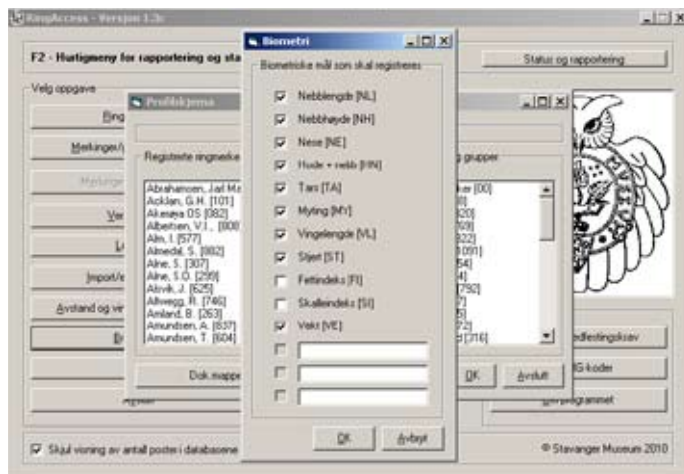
RingAccess - Versjon 1.3c

F2 - Hurtigmeny for rapportering og sta

Status og rapportering

Velg oppgave

Ring

Merkingen/

Merkinge

Ve

L

Import/e

Avstand og vi

B

Avslutt

Profilskjema

Registrerte ringmerke

Abrahamsen, Jarl Ma
Acklan, G.H. [101]
Akerøya OS [082]
Albertsen, V.I., [800
Aln, I [577]
Almedal, S. [982]
Alne, S. [307]
Alne, S.O. [299]
Alsvik, J. [625]
Altvegg, R. [746]
Amland, B. [263]
Amundsen, A. [637]
Amundsen, T. [604]

Dok.mappe

g grupper

ker [00]
[0]
[320]
[69]
[322]
[091]
[54]
[4]
[792]
[7]
[5]
[72]
d [216]

OK

Avslutt

edfestingskrav

G-koder

programmet

Biometri

Biometriske mål som skal registreres

☑ Nebblengde [NL]
☑ Nebbhøyde [NH]
☑ Nese [NE]
☑ Hode + nebb [HN]
☑ Tars [TA]
☑ Myting [MY]
☑ Vingelengde [VL]
☑ Stjert [ST]
☐ Fettindeks [FI]
☐ Skalleindeks [SI]
☑ Vekt [VE]

OK

Avbryt

☑ Skjul visning av antall poster i databasene

© Stavanger Museum 2010